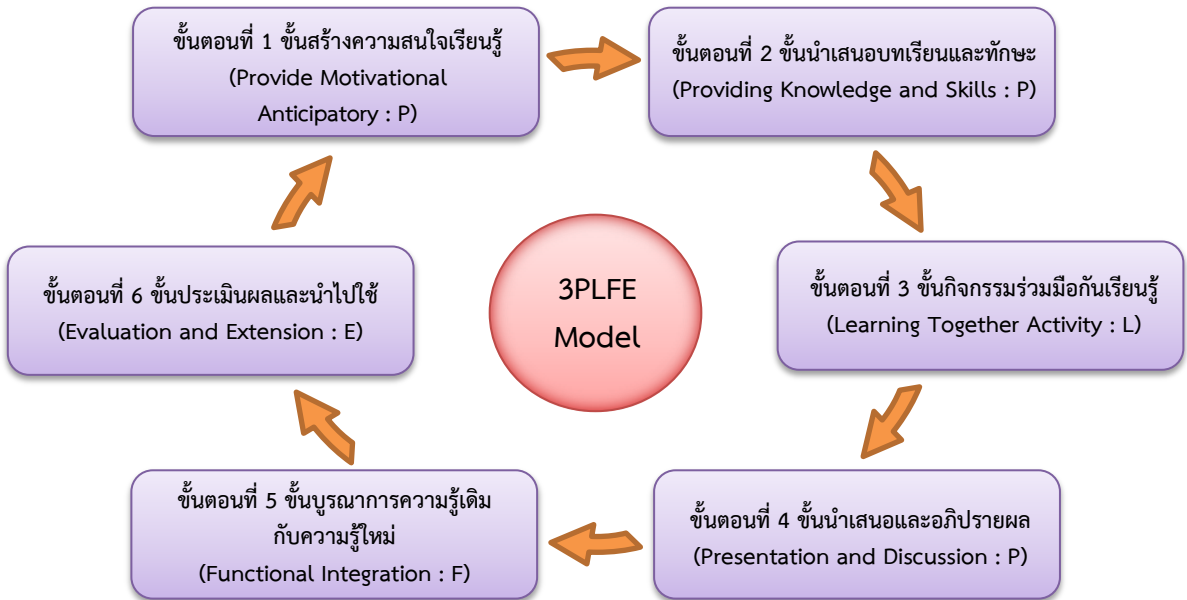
ขั้นตอนที่ 1 ขั้นสร้างความสนใจเรียนรู้
(Provide Motivational Anticipatory : P)

ขั้นตอนที่ 2 ขั้นนำเสนอบทเรียนและทักษะ
(Providing Knowledge and Skills : P)

3PLFE Model

ขั้นตอนที่ 6 ขั้นประเมินผลและนำไปใช้
(Evaluation and Extension : E)

ขั้นตอนที่ 3 ขั้นกิจกรรมร่วมมือกันเรียนรู้
(Learning Together Activity : L)

ขั้นตอนที่ 5 ขั้นบูรณาการความรู้เดิมกับความรู้ใหม่
(Functional Integration : F)

ขั้นตอนที่ 4 ขั้นนำเสนอและอภิปรายผล
(Presentation and Discussion : P)